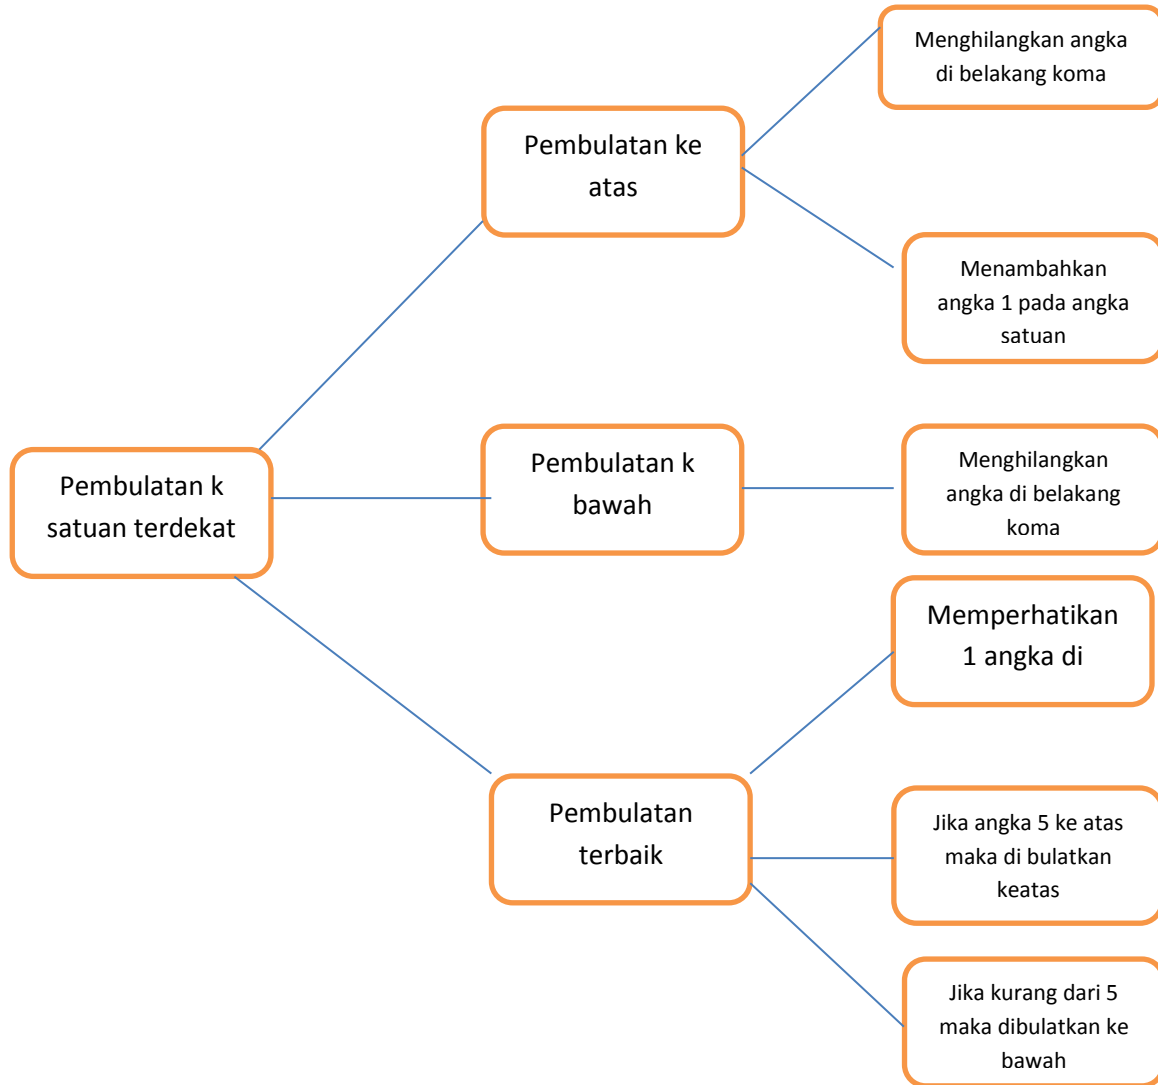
Pembulatan k satuan terdekat

Pembulatan ke atas

Menghilangkan angka di belakang koma

Menambahkan angka 1 pada angka satuan

Pembulatan k bawah

Menghilangkan angka di belakang koma

Pembulatan terbaik

Memperhatikan 1 angka di

Jika angka 5 ke atas maka di bulatkan keatas

Jika kurang dari 5 maka dibulatkan ke bawah